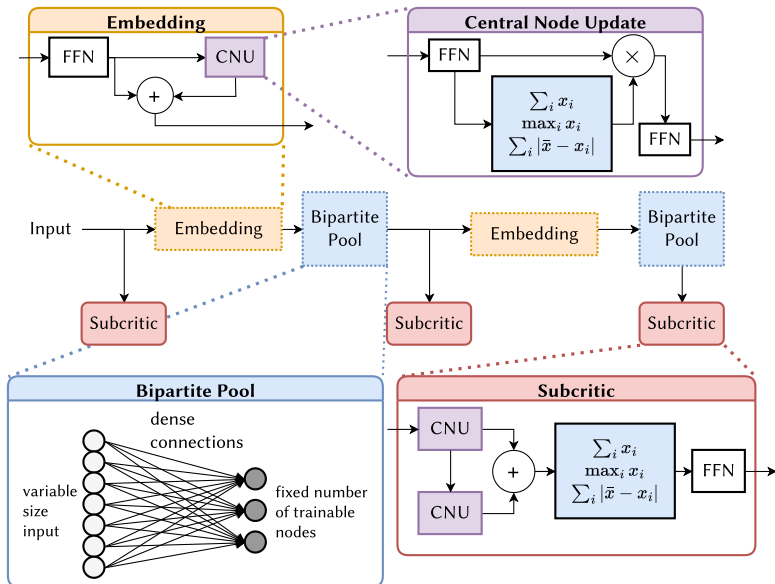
Embedding

FFN

CNU

+

Central Node Update

FFN

$\times$

$\sum_i x_i$
$\max_i x_i$
$\sum_i |\bar{x} - x_i|$

FFN

Input

Embedding

Bipartite Pool

Embedding

Bipartite Pool

Subcritic

Subcritic

Subcritic

Bipartite Pool

dense connections

variable size input

fixed number of trainable nodes

Subcritic

CNU

CNU

+

$\sum_i x_i$
$\max_i x_i$
$\sum_i |\bar{x} - x_i|$

FFN